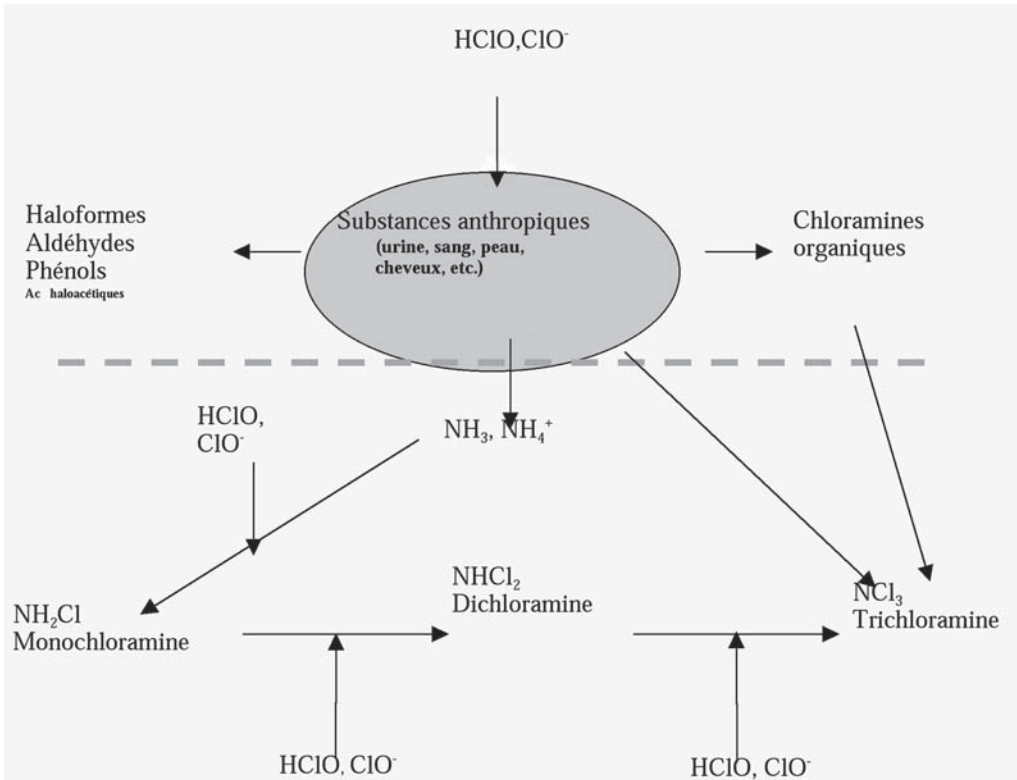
HClO,ClO$^-$

Haloformes
Aldéhydes
Phénols
Ac haloacétiques

Substances anthropiques
(urine, sang, peau, cheveux, etc.)

Chloramines organiques

HClO,
ClO$^-$

$NH_3$, $NH_4^+$

$NH_2Cl$
Monochloramine

$NHCl_2$
Dichloramine

$NCl_3$
Trichloramine

HClO, ClO$^-$

HClO, ClO$^-$